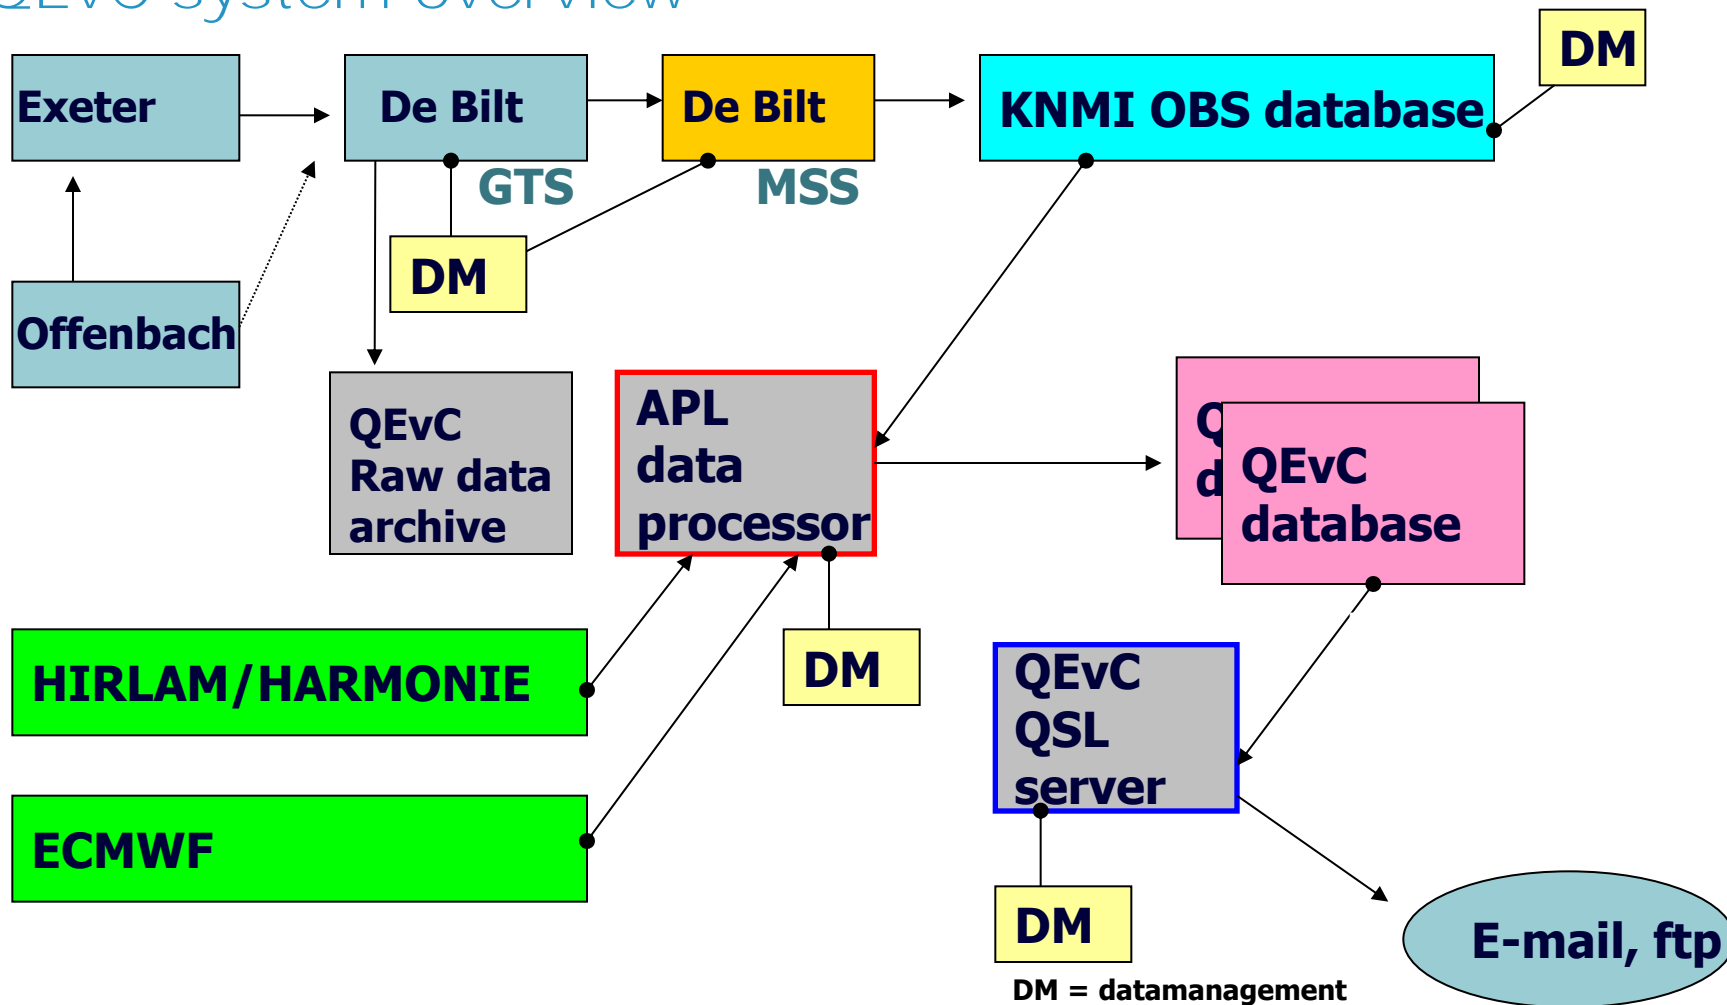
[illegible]

Exeter

De Bilt

De Bilt

KNMI OBS database

DM

GTS

MSS

DM

Offenbach

QEvC
Raw data
archive

APL
data
processor

Q
d

QEvC
database

HIRLAM/HARMONIE

DM

QEvC
QSL
server

ECMWF

DM

E-mail, ftp

DM = datamanagement